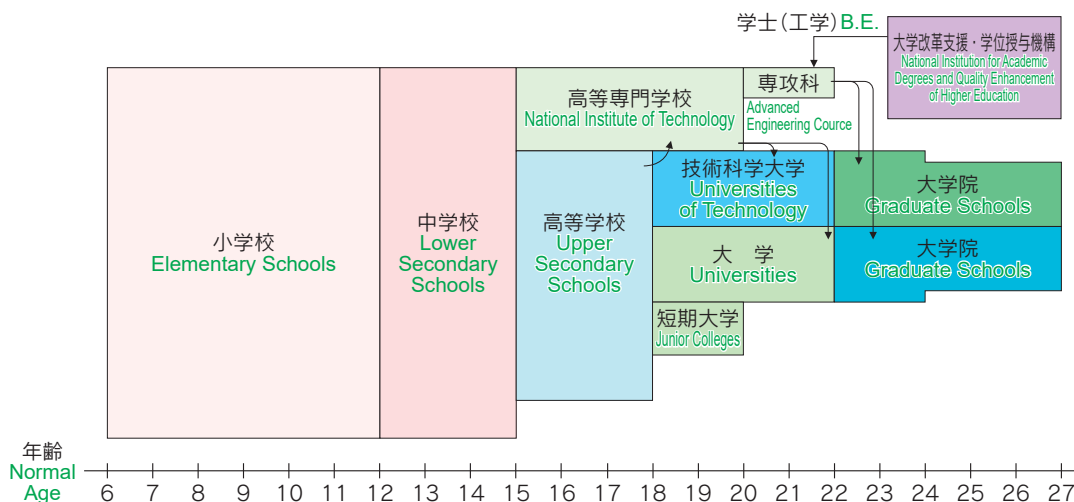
学士(工学) B.E.

大学改革支援・学位授与機構
National Institution for Academic Degrees and Quality Enhancement of Higher Education

小学校
Elementary Schools

中学校
Lower Secondary Schools

高等専門学校
National Institute of Technology

専攻科
Advanced Engineering Cource

高等学校
Upper Secondary Schools

技術科学大学
Universities of Technology

大学院
Graduate Schools

大 学
Universities

大学院
Graduate Schools

短期大学
Junior Colleges

年齢
Normal Age

6 7 8 9 10 11 12 13 14 15 16 17 18 19 20 21 22 23 24 25 26 27